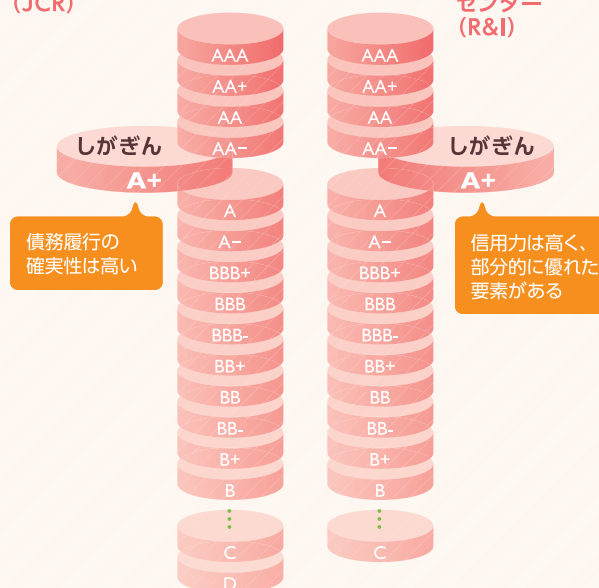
(JCR)

センター
(R&I)

AAA
AA+
AA
AA−
しがぎん
A+
A
A−
BBB+
BBB
BBB-
BB+
BB
BB-
B+
B
C
D

債務履行の確実性は高い

AAA
AA+
AA
AA−
しがぎん
A+
A
A−
BBB+
BBB
BBB-
BB+
BB
BB-
B+
B
C

信用力は高く、部分的に優れた要素がある